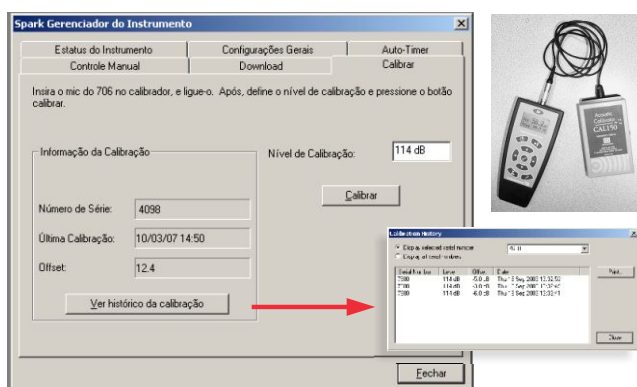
Spark Gerenciador do Instrumento

Estatus do Instrumento | Configurações Gerais | Auto-Timer
Controle Manual | Download | Calibrar

Insira o mic do 706 no calibrador, e ligue-o. Após, define o nível de calibração e pressione o botão calibrar.

Informação da Calibração

Nível de Calibração: 114 dB

Calibrar

Número de Série: 4098

Última Calibração: 10/03/07 14:50

Offset: 12.4

Ver histórico da calibração

Fechar

Acoustic Calibrator CAL150

Calibration History

Display selected serial number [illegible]
Display all serial numbers

| Serial Number | Level | Offset | Date |
|---|---|---|---|
| 7388 | 114 dB | -5.0 dB | Thu 13 Sep 2008 12:32:52 |
| 7388 | 114 dB | -3.0 dB | Thu 13 Sep 2008 12:32:47 |
| 7388 | 114 dB | -6.0 dB | Thu 13 Sep 2008 12:32:33 |

Print

Close